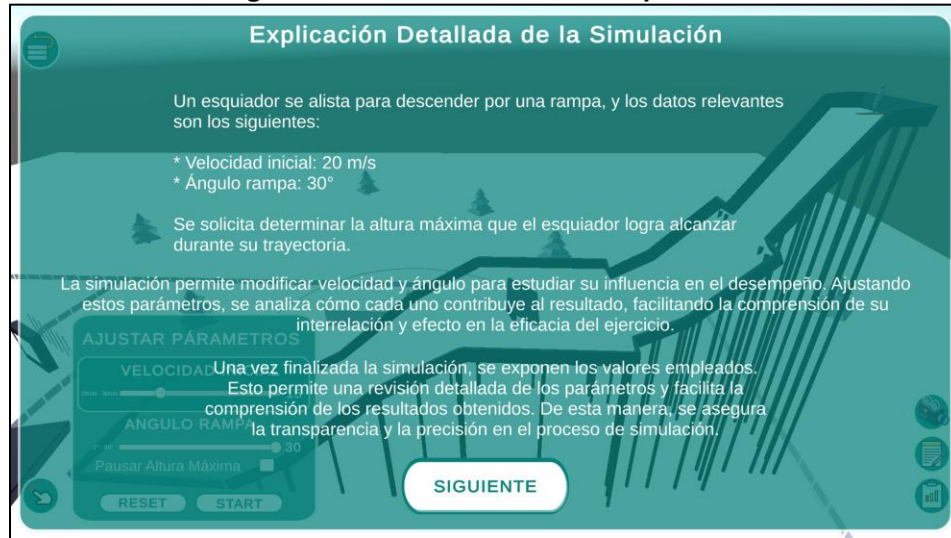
Explicación Detallada de la Simulación

Un esquiador se alista para descender por una rampa, y los datos relevantes son los siguientes:

* Velocidad inicial: 20 m/s
* Ángulo rampa: 30°

Se solicita determinar la altura máxima que el esquiador logra alcanzar durante su trayectoria.

La simulación permite modificar velocidad y ángulo para estudiar su influencia en el desempeño. Ajustando estos parámetros, se analiza cómo cada uno contribuye al resultado, facilitando la comprensión de su interrelación y efecto en la eficacia del ejercicio.

Una vez finalizada la simulación, se exponen los valores empleados. Esto permite una revisión detallada de los parámetros y facilita la comprensión de los resultados obtenidos. De esta manera, se asegura la transparencia y la precisión en el proceso de simulación.

AJUSTAR PARÁMETROS
VELOCIDAD
ANGULO RAMPA
30
Pausar Altura Máxima
RESET
START

SIGUIENTE